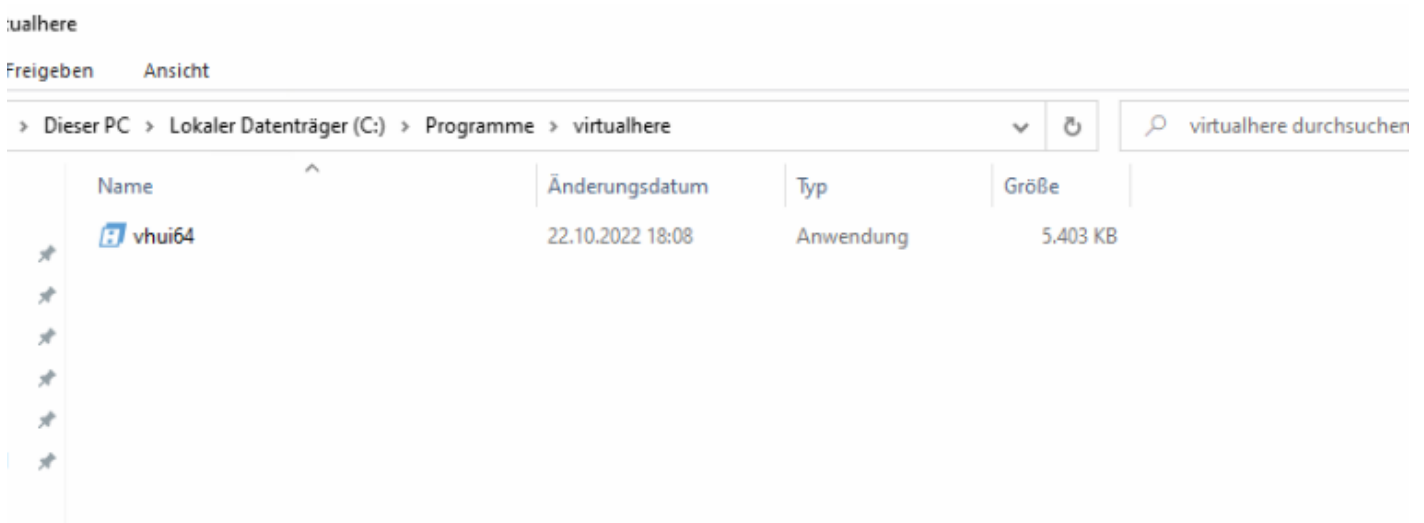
:ualhere

Freigeben Ansicht

> Dieser PC > Lokaler Datenträger (C:) > Programme > virtualhere

virtualhere durchsuchen

| Name | Änderungsdatum | Typ | Größe |
|---|---|---|---|
| vhui64 | 22.10.2022 18:08 | Anwendung | 5.403 KB |